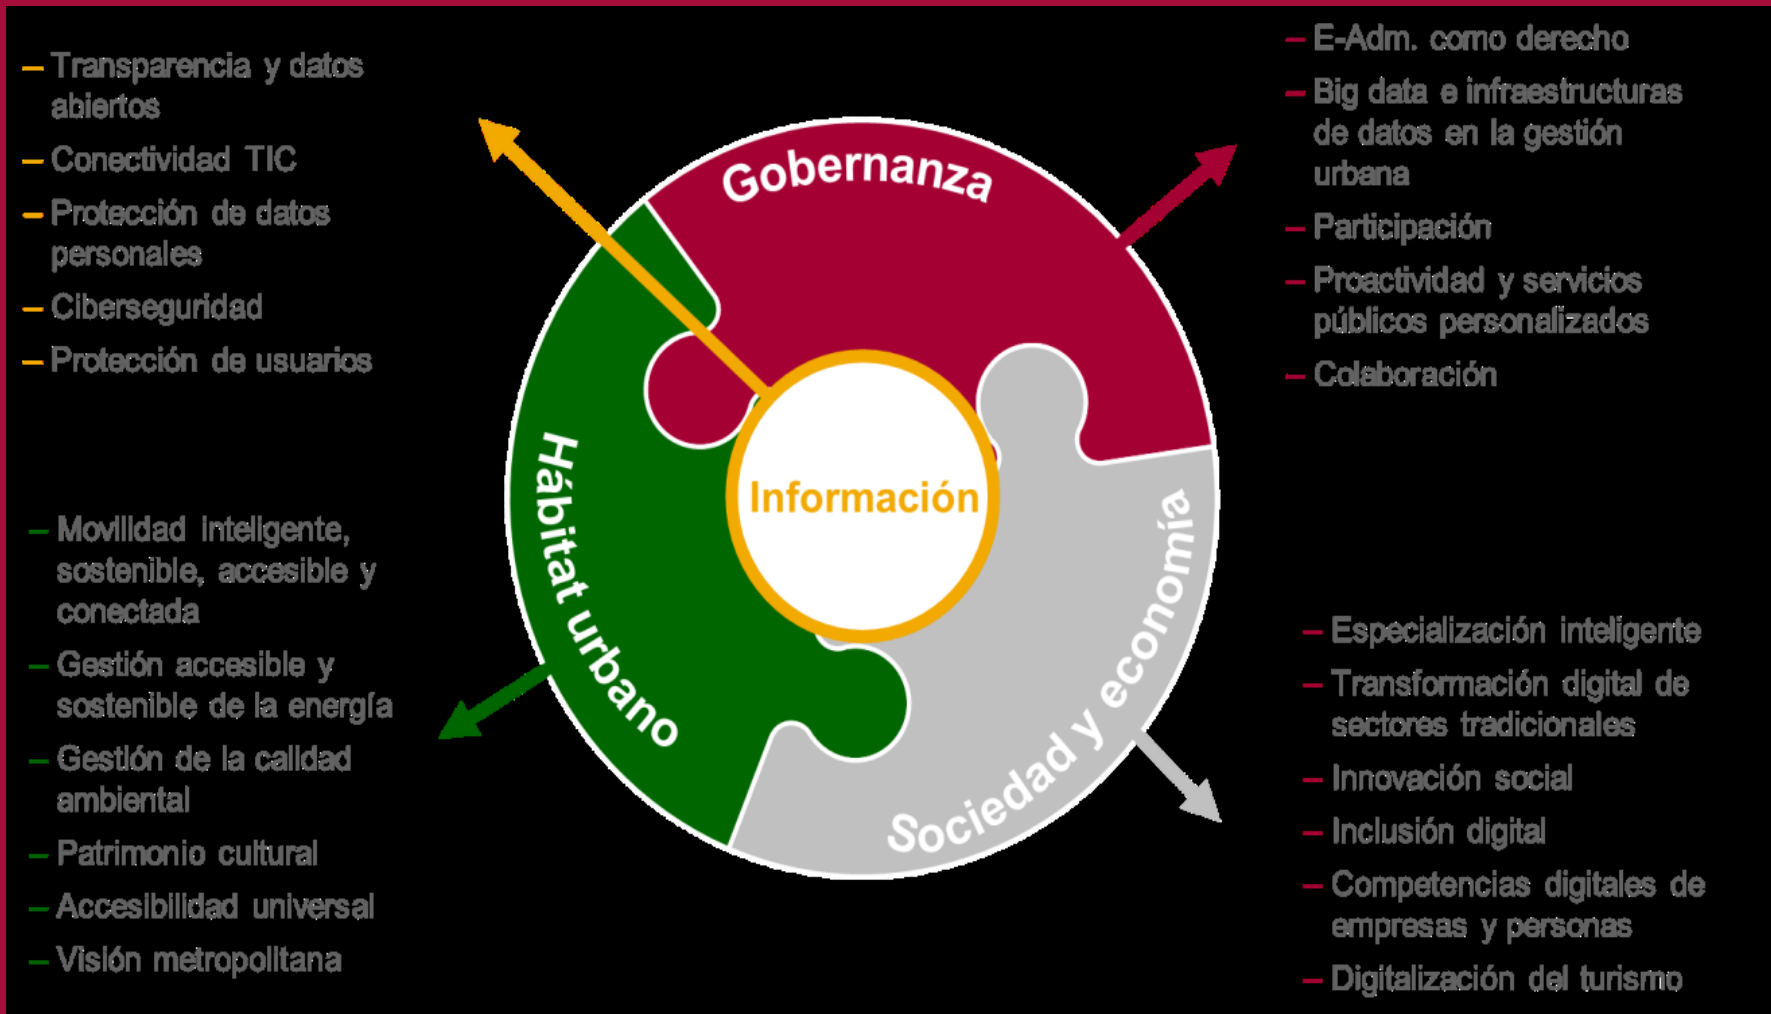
– Transparencia y datos abiertos
– Conectividad TIC
– Protección de datos personales
– Ciberseguridad
– Protección de usuarios

– E-Adm. como derecho
– Big data e infraestructuras de datos en la gestión urbana
– Participación
– Proactividad y servicios públicos personalizados
– Colaboración

Gobernanza

Información

Hábitat urbano

Sociedad y economía

– Movilidad inteligente, sostenible, accesible y conectada
– Gestión accesible y sostenible de la energía
– Gestión de la calidad ambiental
– Patrimonio cultural
– Accesibilidad universal
– Visión metropolitana

– Especialización inteligente
– Transformación digital de sectores tradicionales
– Innovación social
– Inclusión digital
– Competencias digitales de empresas y personas
– Digitalización del turismo